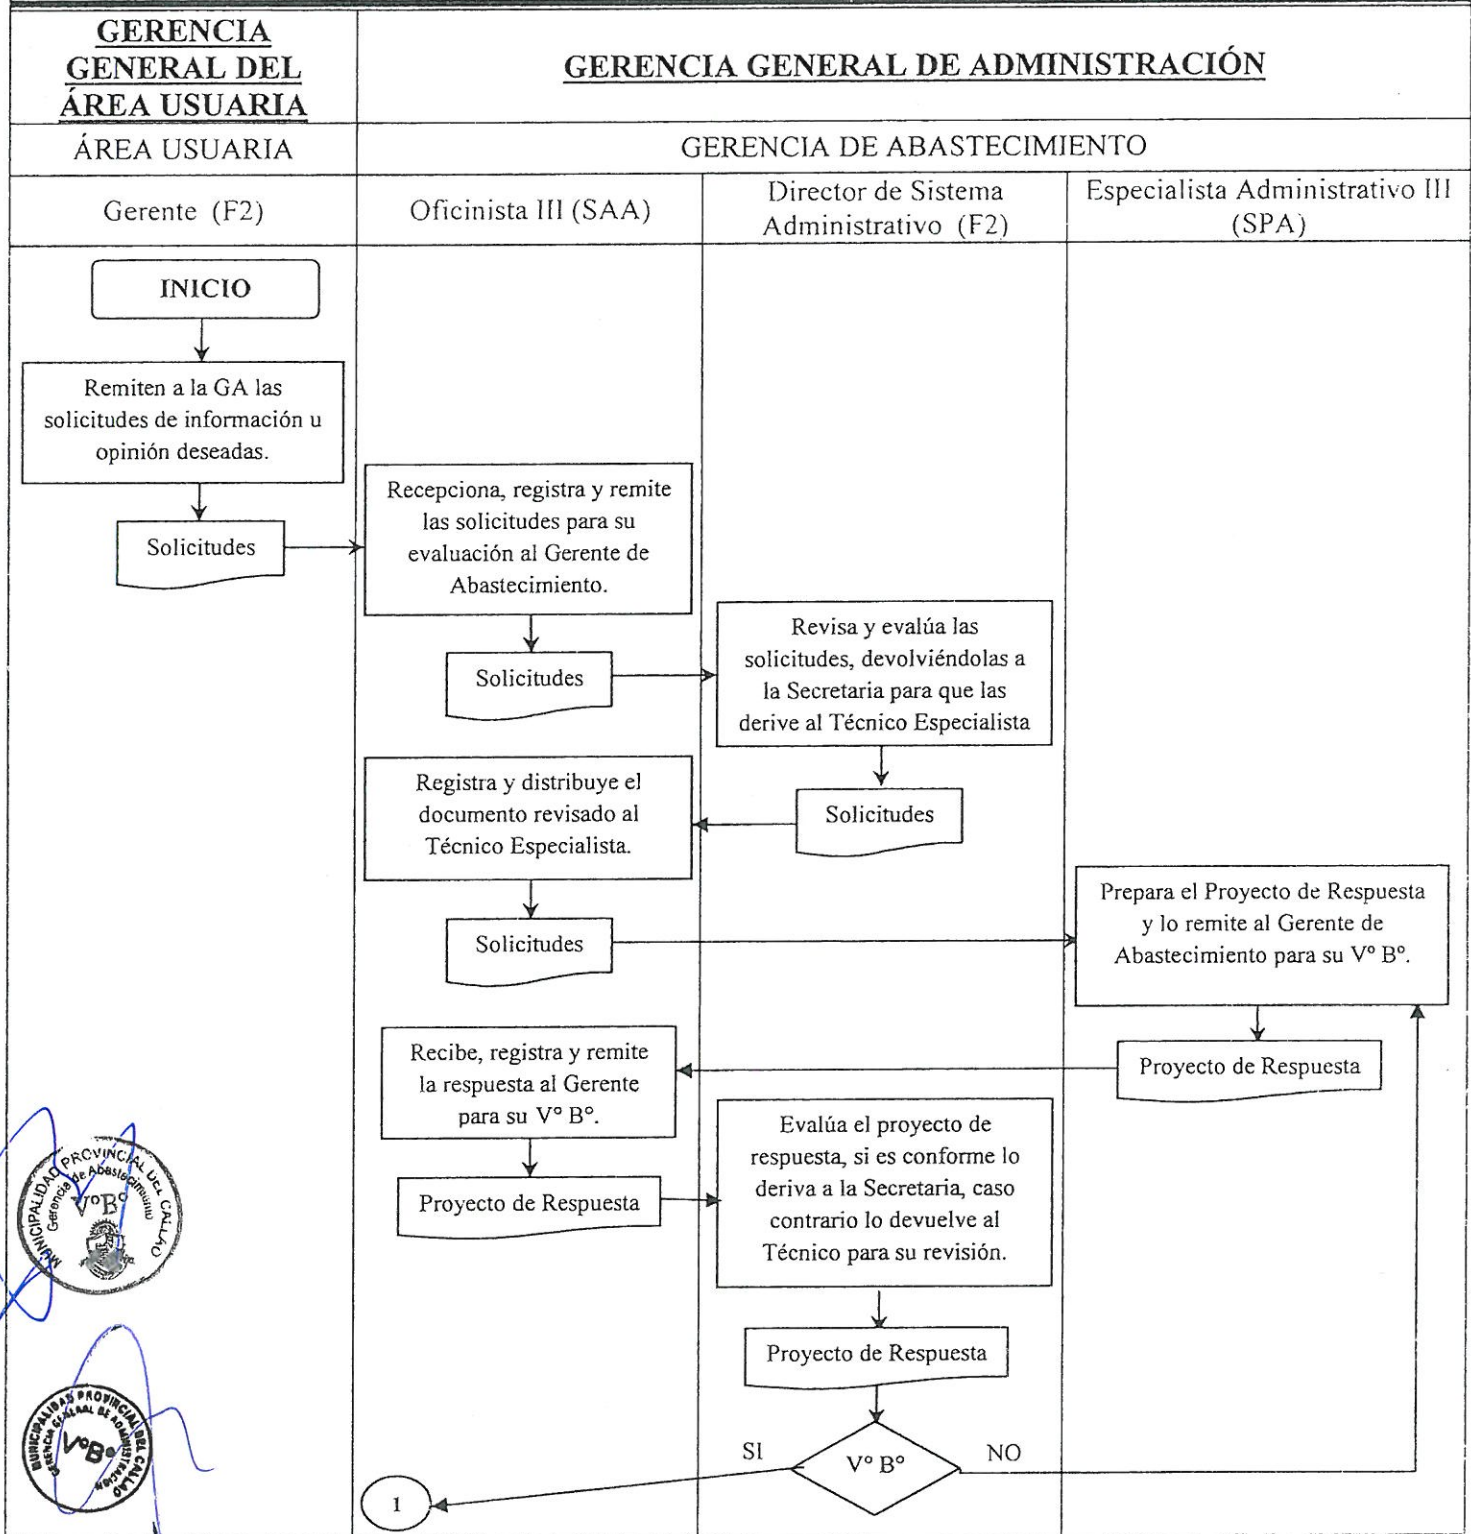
GERENCIA GENERAL DEL ÁREA USUARIA

GERENCIA GENERAL DE ADMINISTRACIÓN

ÁREA USUARIA

GERENCIA DE ABASTECIMIENTO

Gerente (F2)

Oficinista III (SAA)

Director de Sistema Administrativo (F2)

Especialista Administrativo III (SPA)

INICIO

Remiten a la GA las solicitudes de información u opinión deseadas.

Solicitudes

Recepciona, registra y remite las solicitudes para su evaluación al Gerente de Abastecimiento.

Solicitudes

Revisa y evalúa las solicitudes, devolviéndolas a la Secretaria para que las derive al Técnico Especialista

Solicitudes

Registra y distribuye el documento revisado al Técnico Especialista.

Solicitudes

Prepara el Proyecto de Respuesta y lo remite al Gerente de Abastecimiento para su V° B°.

Proyecto de Respuesta

Recibe, registra y remite la respuesta al Gerente para su V° B°.

Proyecto de Respuesta

Evalúa el proyecto de respuesta, si es conforme lo deriva a la Secretaria, caso contrario lo devuelve al Técnico para su revisión.

Proyecto de Respuesta

V° B°

SI

NO

1

MUNICIPALIDAD PROVINCIAL DEL CALLAO Gerencia de Abastecimiento V°B°

MUNICIPALIDAD PROVINCIAL DEL CALLAO GERENCIA GENERAL DE ADMINISTRACIÓN V°B°